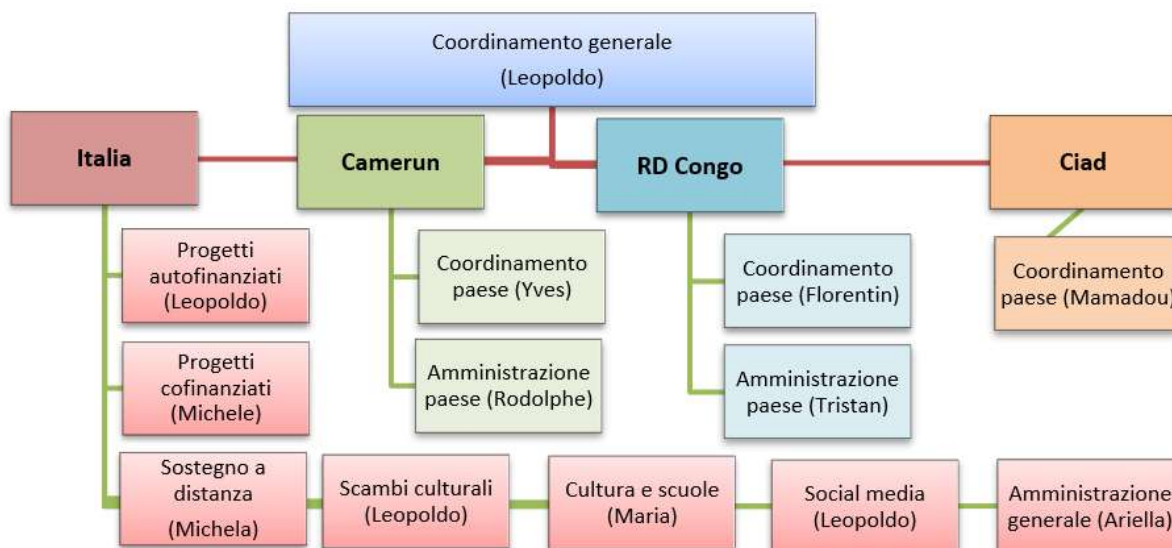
Coordinamento generale
(Leopoldo)

Italia

Camerun

RD Congo

Ciad

Progetti autofinanziati (Leopoldo)

Progetti cofinanziati (Michele)

Sostegno a distanza (Michela)

Coordinamento paese (Yves)

Amministrazione paese (Rodolphe)

Coordinamento paese (Florentin)

Amministrazione paese (Tristan)

Coordinamento paese (Mamadou)

Scambi culturali (Leopoldo)

Cultura e scuole (Maria)

Social media (Leopoldo)

Amministrazione generale (Ariella)